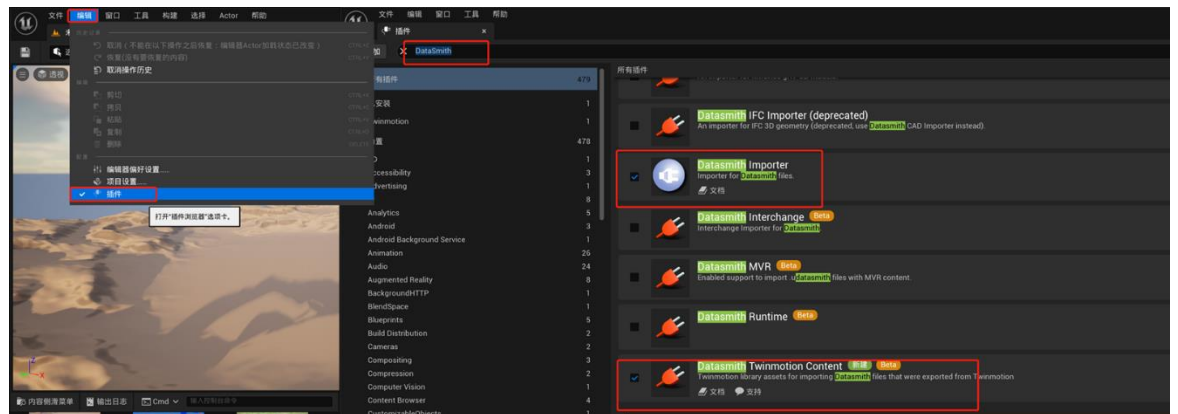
文件 编辑 窗口 工具 构建 选择 Actor 帮助

取消（不能在以下操作之前恢复：编辑器Actor加载状态已改变）
恢复(没有要恢复的内容)
取消操作历史

剪切
拷贝
粘贴
复制
删除

编辑器偏好设置...
项目设置...
插件

打开"插件浏览器"选项卡。

内容侧滑菜单 输出日志 Cmd 输入控制台命令

文件 编辑 窗口 工具 帮助
插件
DataSmith

有插件 479
安装 1
winmotion 1
置 478
D 1
ccessibility 3
dvertising 1
8
Analytics 5
Android 3
Android Background Service 1
Animation 26
Audio 24
Augmented Reality 8
BackgroundHTTP 1
BlendSpace 1
Blueprints 5
Build Distribution 2
Cameras 2
Compositing 3
Compression 2
Computer Vision 1
Content Browser 4

所有插件

Datasmith IFC Importer (deprecated)
An importer for IFC 3D geometry (deprecated, use Datasmith CAD Importer instead).

Datasmith Importer
Importer for Datasmith files.
文档

Datasmith Interchange Beta
Interchange Importer for Datasmith

Datasmith MVR Beta
Enabled support to import .udatasmith files with MVR content.

Datasmith Runtime Beta

Datasmith Twinmotion Content 新建 Beta
Twinmotion library assets for importing Datasmith files that were exported from Twinmotion
文档 支持